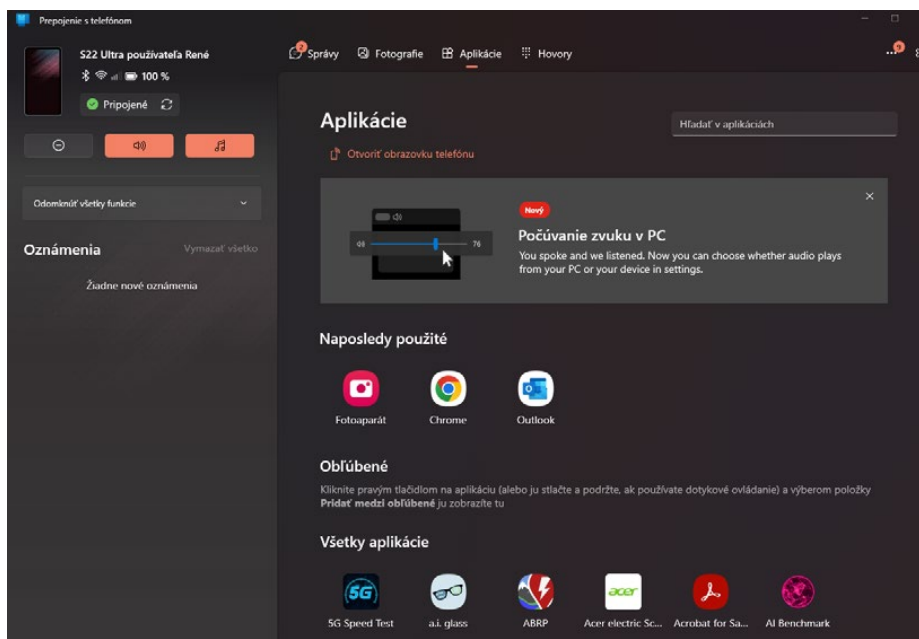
Prepojenie s telefónom

S22 Ultra používateľa René
100 %
Pripojené

Odomknúť všetky funkcie

Oznámenia
Vymazať všetko

Žiadne nové oznámenia

2 Správy
Fotografie
Aplikácie
Hovory

Aplikácie
Otvoriť obrazovku telefónu

Hľadať v aplikáciách

Nový
Počúvanie zvuku v PC
You spoke and we listened. Now you can choose whether audio plays from your PC or your device in settings.

Naposledy použité
Fotoaparát
Chrome
Outlook

Obľúbené
Kliknite pravým tlačidlom na aplikáciu (alebo ju stlačte a podržte, ak používate dotykové ovládanie) a výberom položky **Pridať medzi obľúbené** ju zobrazíte tu

Všetky aplikácie
5G Speed Test
a.i. glass
ABRP
Acer electric Sc...
Acrobat for Sa...
AI Benchmark